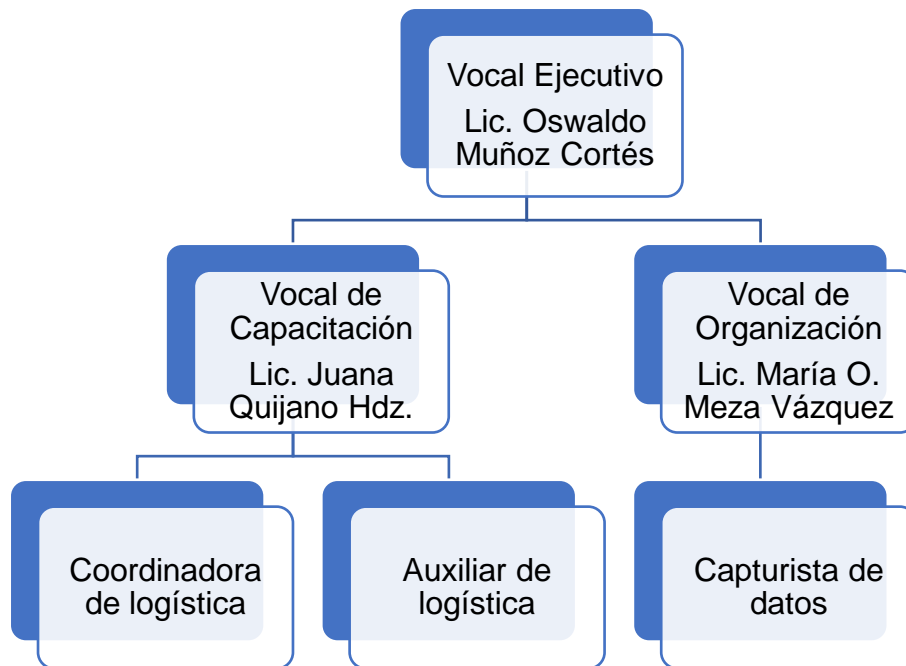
Vocal Ejecutivo
Lic. Oswaldo Muñoz Cortés

Vocal de Capacitación
Lic. Juana Quijano Hdz.

Vocal de Organización
Lic. María O. Meza Vázquez

Coordinadora de logística

Auxiliar de logística

Capturista de datos